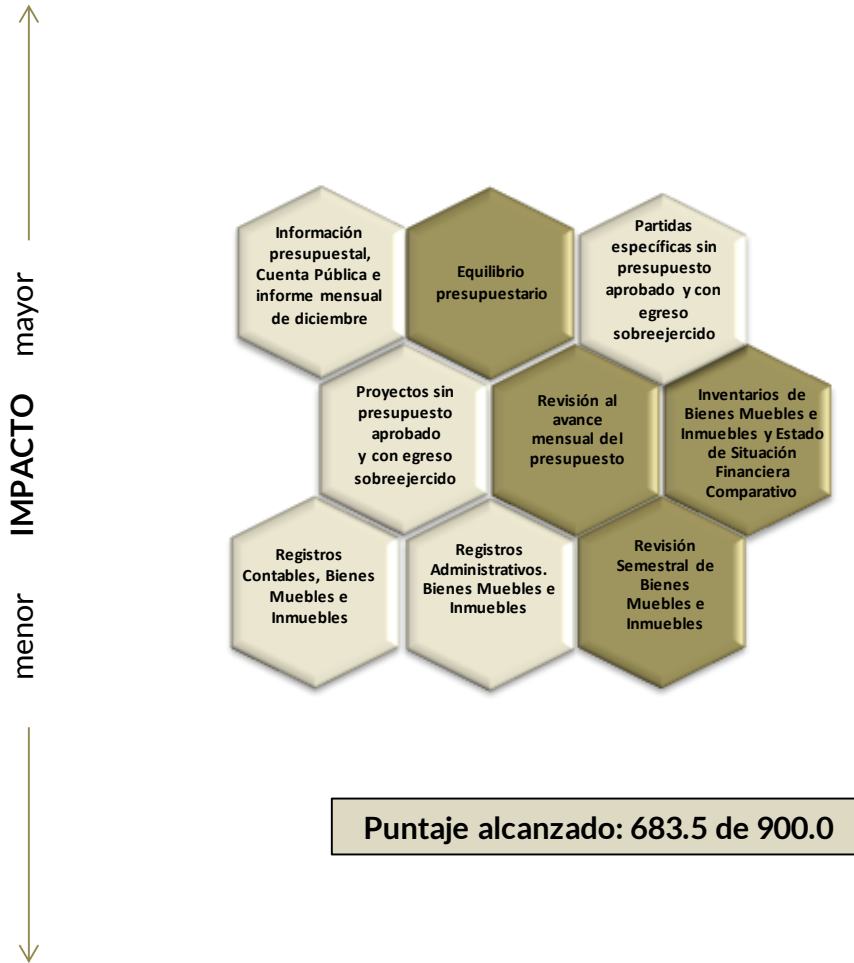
mayor

IMPACTO

menor

Información presupuestal, Cuenta Pública e informe mensual de diciembre

Equilibrio presupuestario

Partidas específicas sin presupuesto aprobado y con egreso sobreejercido

Proyectos sin presupuesto aprobado y con egreso sobreejercido

Revisión al avance mensual del presupuesto

Inventarios de Bienes Muebles e Inmuebles y Estado de Situación Financiera Comparativo

Registros Contables, Bienes Muebles e Inmuebles

Registros Administrativos. Bienes Muebles e Inmuebles

Revisión Semestral de Bienes Muebles e Inmuebles

Puntaje alcanzado: 683.5 de 900.0